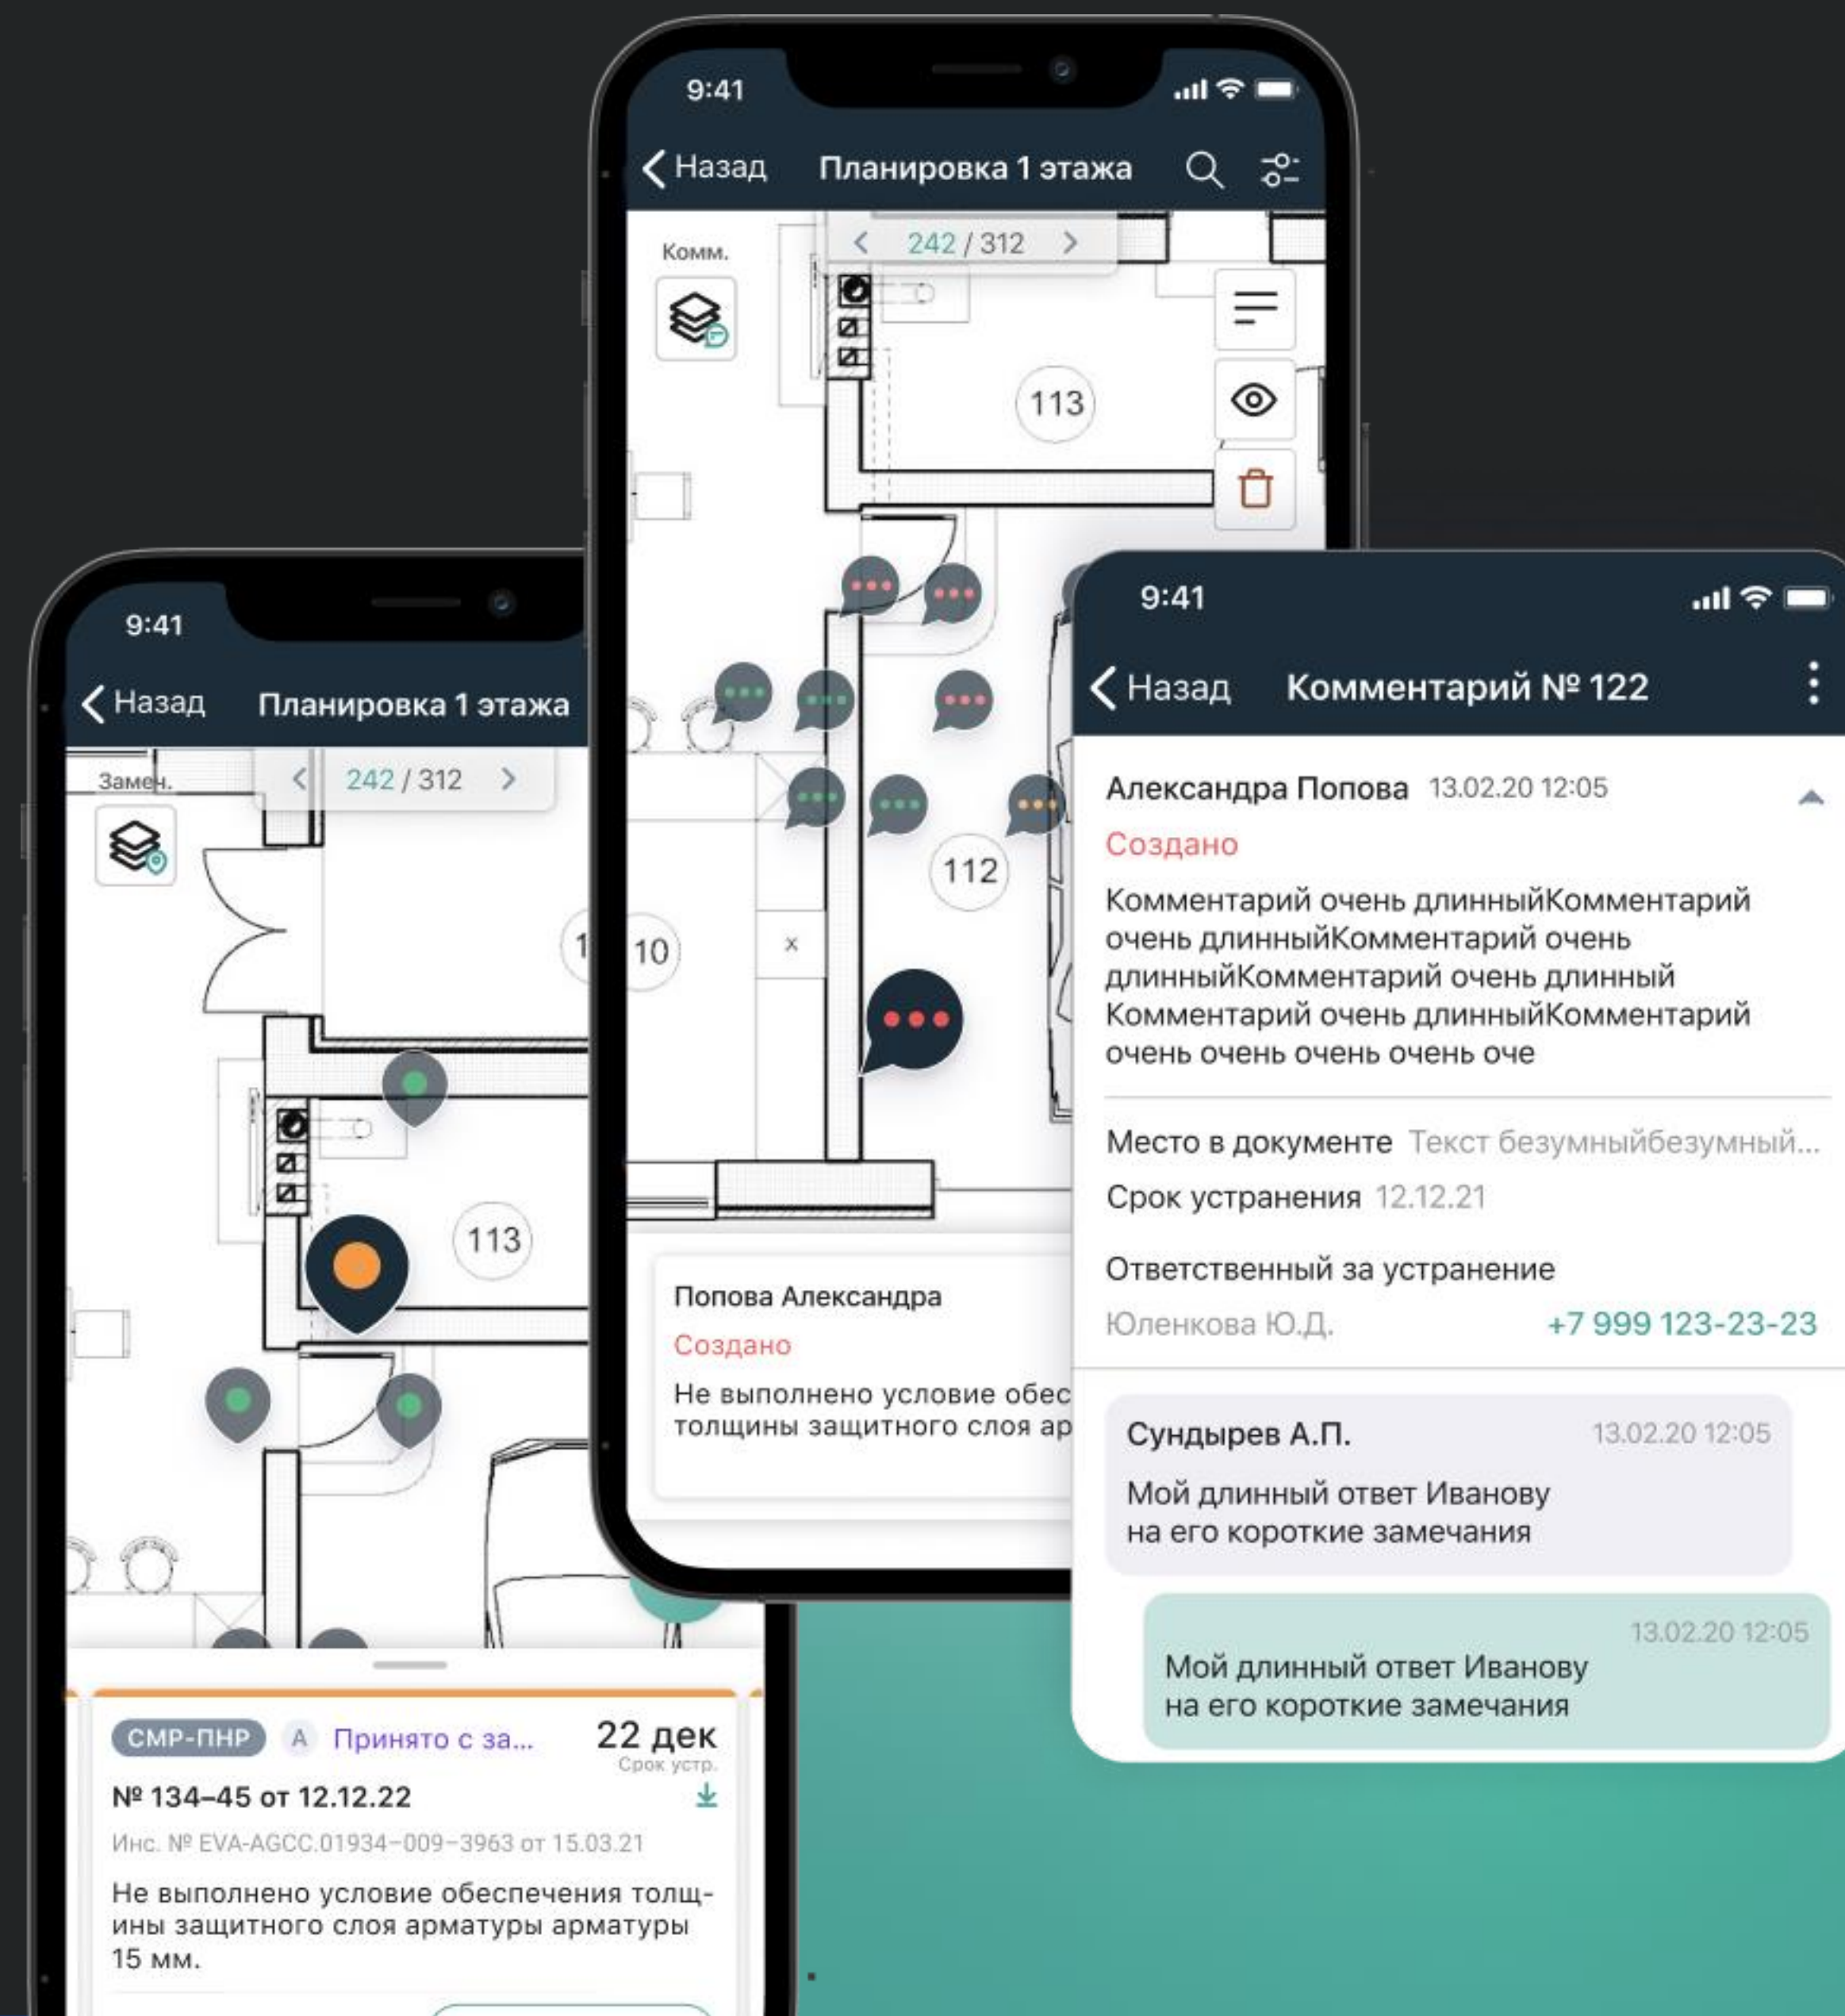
9:41

Назад Планировка 1 этажа

Комм.

242 / 312

113

112

10

×

Попова Александра

Создано

Не выполнено условие обес толщины защитного слоя ар

9:41

Назад Планировка 1 этажа

Замеч.

242 / 312

1

113

СМР-ПНР А Принято с за... 22 дек Срок устр.

№ 134–45 от 12.12.22

Инс. № EVA-AGCC.01934–009–3963 от 15.03.21

Не выполнено условие обеспечения толщины защитного слоя арматуры арматуры 15 мм.

9:41

Назад Комментарий № 122

Александра Попова 13.02.20 12:05

Создано

Комментарий очень длинныйКомментарий очень длинныйКомментарий очень длинныйКомментарий очень длинный Комментарий очень длинныйКомментарий очень очень очень очень оче

Место в документе Текст безумныйбезумный...

Срок устранения 12.12.21

Ответственный за устранение

Юленкова Ю.Д. +7 999 123-23-23

Сундырев А.П. 13.02.20 12:05

Мой длинный ответ Иванову на его короткие замечания

13.02.20 12:05

Мой длинный ответ Иванову на его короткие замечания